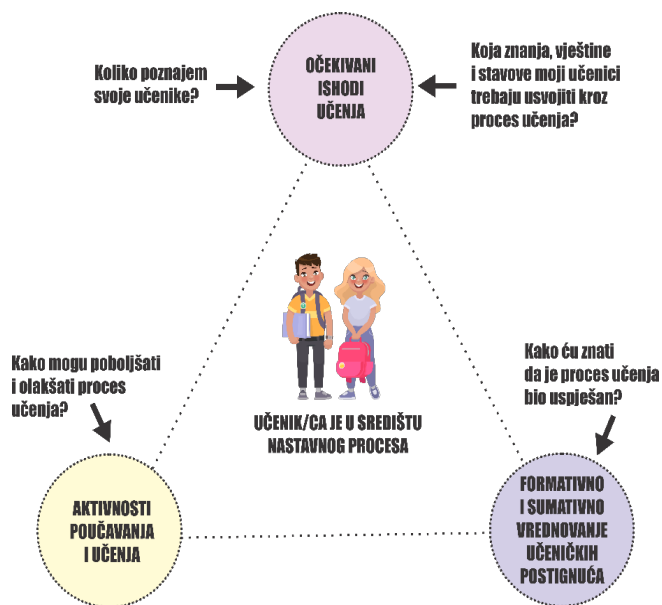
Koliko poznajem svoje učenike?

OČEKIVANI ISHODI UČENJA

Koja znanja, vještine i stavove moji učenici trebaju usvojiti kroz proces učenja?

UČENIK/CA JE U SREDIŠTU NASTAVNOG PROCESA

Kako mogu poboljšati i olakšati proces učenja?

AKTIVNOSTI POUČAVANJA I UČENJA

Kako ću znati da je proces učenja bio uspješan?

FORMATIVNO I SUMATIVNO VREDNOVANJE UČENIČKIH POSTIGNUĆA